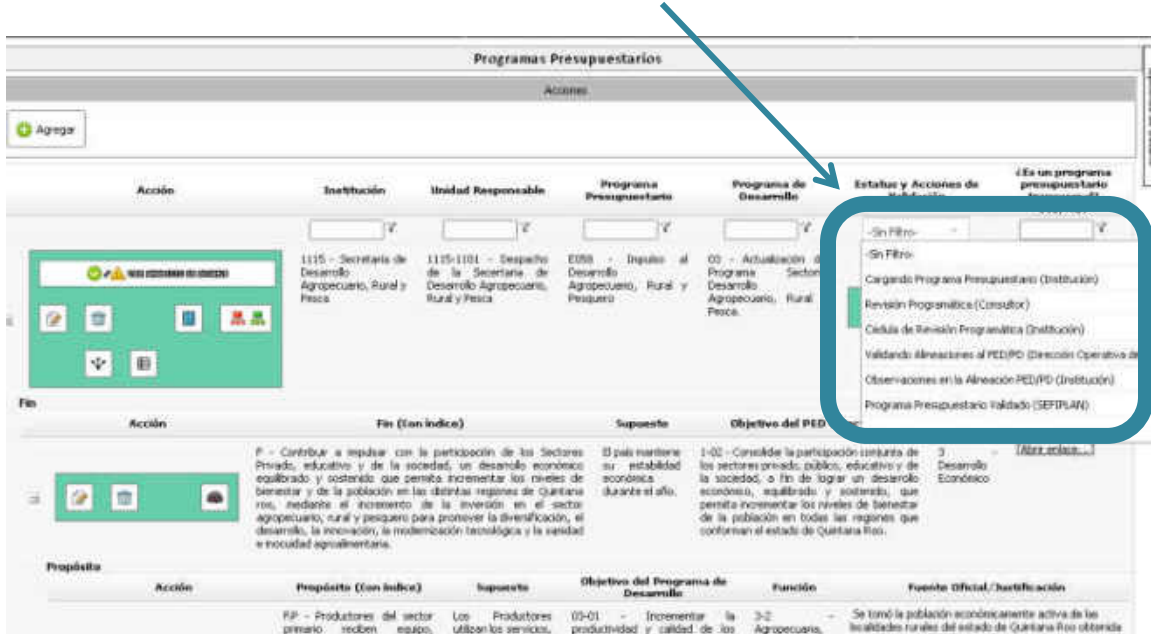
Programas Presupuestarios

Acciones

Agregar

| Acción | Institución | Unidad Responsable | Programa Presupuestario | Programa de Desarrollo | Estatus y Acciones de Validación | ¿Es un programa presupuestario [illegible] |
|---|---|---|---|---|---|---|
| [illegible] | 1115 - Secretaría de Desarrollo Agropecuario, Rural y Pesca | 1115-1101 - Despacho de la Secretaría de Desarrollo Agropecuario, Rural y Pesca | E058 - Impulso al Desarrollo Agropecuario, Rural y Pesquero | 03 - Actualización d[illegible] Programa Sector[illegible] Desarrollo Agropecuario, Rural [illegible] Pesca. | -Sin Filtro- | |

-Sin Filtro-
Cargando Programa Presupuestario (Institución)
Revisión Programática (Consultor)
Cédula de Revisión Programática (Institución)
Validando Alineaciones al PED/PD (Dirección Operativa de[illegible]
Observaciones en la Alineación PED/PD (Institución)
Programa Presupuestario Validado (SEFIPLAN)

Fin

| Acción | Fin (Con índice) | Supuesto | Objetivo del PED | | |
|---|---|---|---|---|---|
| | F - Contribuir a impulsar con la participación de los Sectores Privado, educativo y de la sociedad, un desarrollo económico equilibrado y sostenido que permita incrementar los niveles de bienestar y de la población en las distintas regiones de Quintana roo, mediante el incremento de la inversión en el sector agropecuario, rural y pesquero para promover la diversificación, el desarrollo, la innovación, la modernización tecnológica y la sanidad e inocuidad agroalimentaria. | El país mantiene su estabilidad económica durante el año. | 1-02 - Consolidar la participación conjunta de los sectores privado, público, educativo y de la sociedad, a fin de lograr un desarrollo económico, equilibrado y sostenido, que permita incrementar los niveles de bienestar de la población en todas las regiones que conforman el estado de Quintana Roo. | 3 - Desarrollo Económico | [Abrir enlace...] |

Propósito

| Acción | Propósito (Con índice) | Supuesto | Objetivo del Programa de Desarrollo | Función | Fuente Oficial/Justificación |
|---|---|---|---|---|---|
| | P.P - Productores del sector primario reciben equipo, | Los Productores utilizan los servicios, | 03-01 - Incrementar la productividad y calidad de los | 3-2 - Agropecuaria, | Se tomó la población económicamente activa de las localidades rurales del estado de Quintana Roo obtenida |